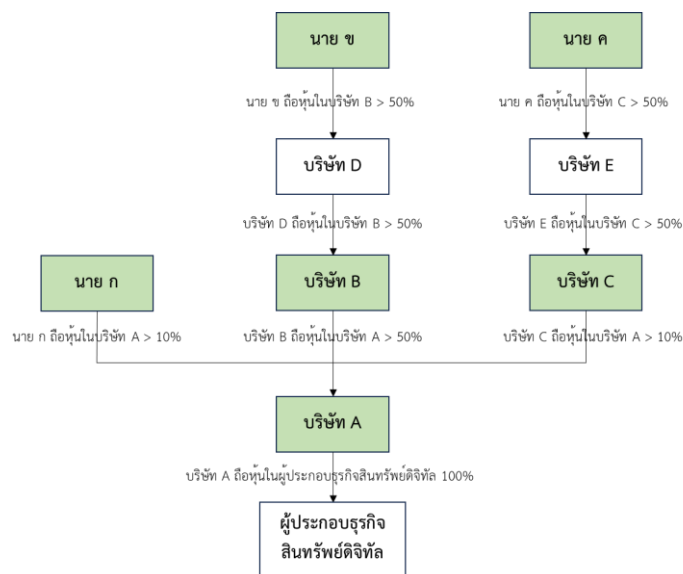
นาย ข

นาย ค

นาย ข ถือหุ้นในบริษัท B > 50%

นาย ค ถือหุ้นในบริษัท C > 50%

บริษัท D

บริษัท E

บริษัท D ถือหุ้นในบริษัท B > 50%

บริษัท E ถือหุ้นในบริษัท C > 50%

นาย ก

บริษัท B

บริษัท C

นาย ก ถือหุ้นในบริษัท A > 10%

บริษัท B ถือหุ้นในบริษัท A > 50%

บริษัท C ถือหุ้นในบริษัท A > 10%

บริษัท A

บริษัท A ถือหุ้นในผู้ประกอบธุรกิจสินทรัพย์ดิจิทัล 100%

ผู้ประกอบธุรกิจ สินทรัพย์ดิจิทัล